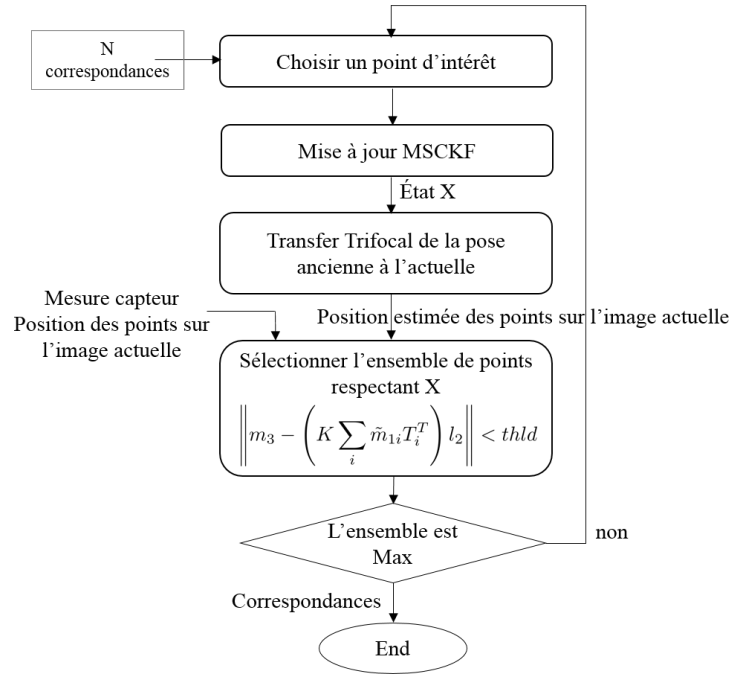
N correspondances

Choisir un point d'intérêt

Mise à jour MSCKF

État X

Transfer Trifocal de la pose ancienne à l'actuelle

Mesure capteur
Position des points sur l'image actuelle

Position estimée des points sur l'image actuelle

Sélectionner l'ensemble de points respectant X
$\left\| m_3 - \left( K \sum_i \tilde{m}_{1i} T_i^T \right) l_2 \right\| < thld$

L'ensemble est Max

non

Correspondances

End